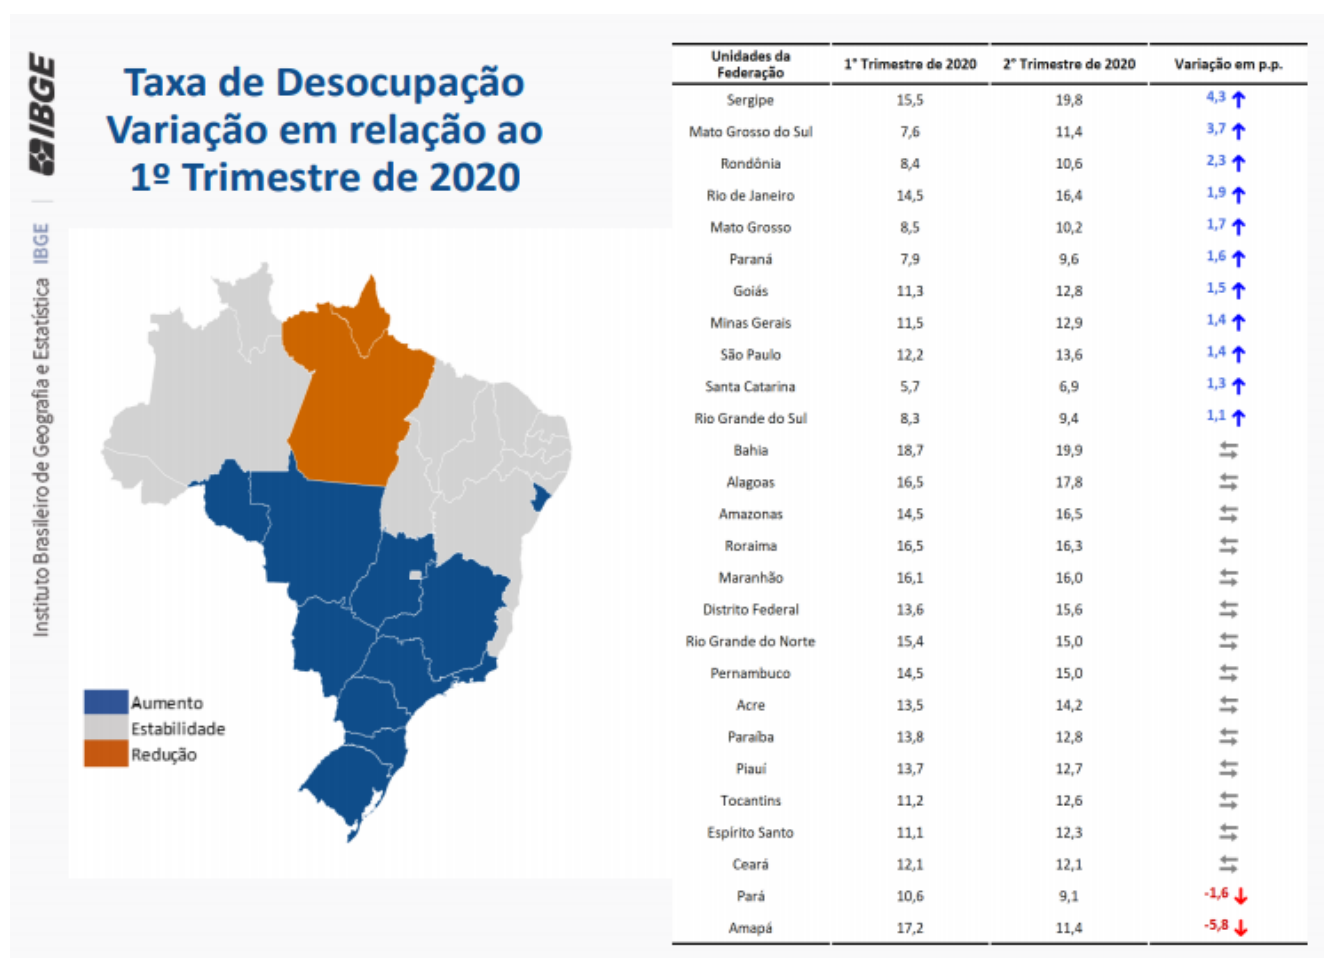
IBGE

Instituto Brasileiro de Geografia e Estatística | IBGE

Taxa de Desocupação
Variação em relação ao
1º Trimestre de 2020

Aumento
Estabilidade
Redução

| Unidades da Federação | 1º Trimestre de 2020 | 2º Trimestre de 2020 | Variação em p.p. |
|---|---|---|---|
| Sergipe | 15,5 | 19,8 | 4,3 ↑ |
| Mato Grosso do Sul | 7,6 | 11,4 | 3,7 ↑ |
| Rondônia | 8,4 | 10,6 | 2,3 ↑ |
| Rio de Janeiro | 14,5 | 16,4 | 1,9 ↑ |
| Mato Grosso | 8,5 | 10,2 | 1,7 ↑ |
| Paraná | 7,9 | 9,6 | 1,6 ↑ |
| Goiás | 11,3 | 12,8 | 1,5 ↑ |
| Minas Gerais | 11,5 | 12,9 | 1,4 ↑ |
| São Paulo | 12,2 | 13,6 | 1,4 ↑ |
| Santa Catarina | 5,7 | 6,9 | 1,3 ↑ |
| Rio Grande do Sul | 8,3 | 9,4 | 1,1 ↑ |
| Bahia | 18,7 | 19,9 | ⇆ |
| Alagoas | 16,5 | 17,8 | ⇆ |
| Amazonas | 14,5 | 16,5 | ⇆ |
| Roraima | 16,5 | 16,3 | ⇆ |
| Maranhão | 16,1 | 16,0 | ⇆ |
| Distrito Federal | 13,6 | 15,6 | ⇆ |
| Rio Grande do Norte | 15,4 | 15,0 | ⇆ |
| Pernambuco | 14,5 | 15,0 | ⇆ |
| Acre | 13,5 | 14,2 | ⇆ |
| Paraíba | 13,8 | 12,8 | ⇆ |
| Piauí | 13,7 | 12,7 | ⇆ |
| Tocantins | 11,2 | 12,6 | ⇆ |
| Espírito Santo | 11,1 | 12,3 | ⇆ |
| Ceará | 12,1 | 12,1 | ⇆ |
| Pará | 10,6 | 9,1 | -1,6 ↓ |
| Amapá | 17,2 | 11,4 | -5,8 ↓ |